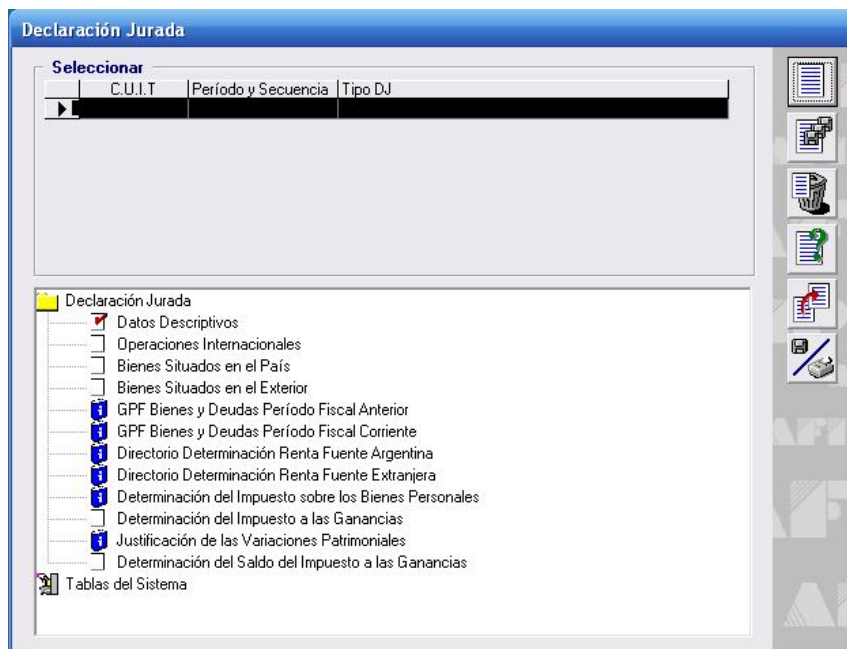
Declaración Jurada

Seleccionar

| C.U.I.T | Período y Secuencia | Tipo DJ |
|---|---|---|
| | | |

Declaración Jurada
Datos Descriptivos
Operaciones Internacionales
Bienes Situados en el País
Bienes Situados en el Exterior
GPF Bienes y Deudas Período Fiscal Anterior
GPF Bienes y Deudas Período Fiscal Corriente
Directorio Determinación Renta Fuente Argentina
Directorio Determinación Renta Fuente Extranjera
Determinación del Impuesto sobre los Bienes Personales
Determinación del Impuesto a las Ganancias
Justificación de las Variaciones Patrimoniales
Determinación del Saldo del Impuesto a las Ganancias
Tablas del Sistema